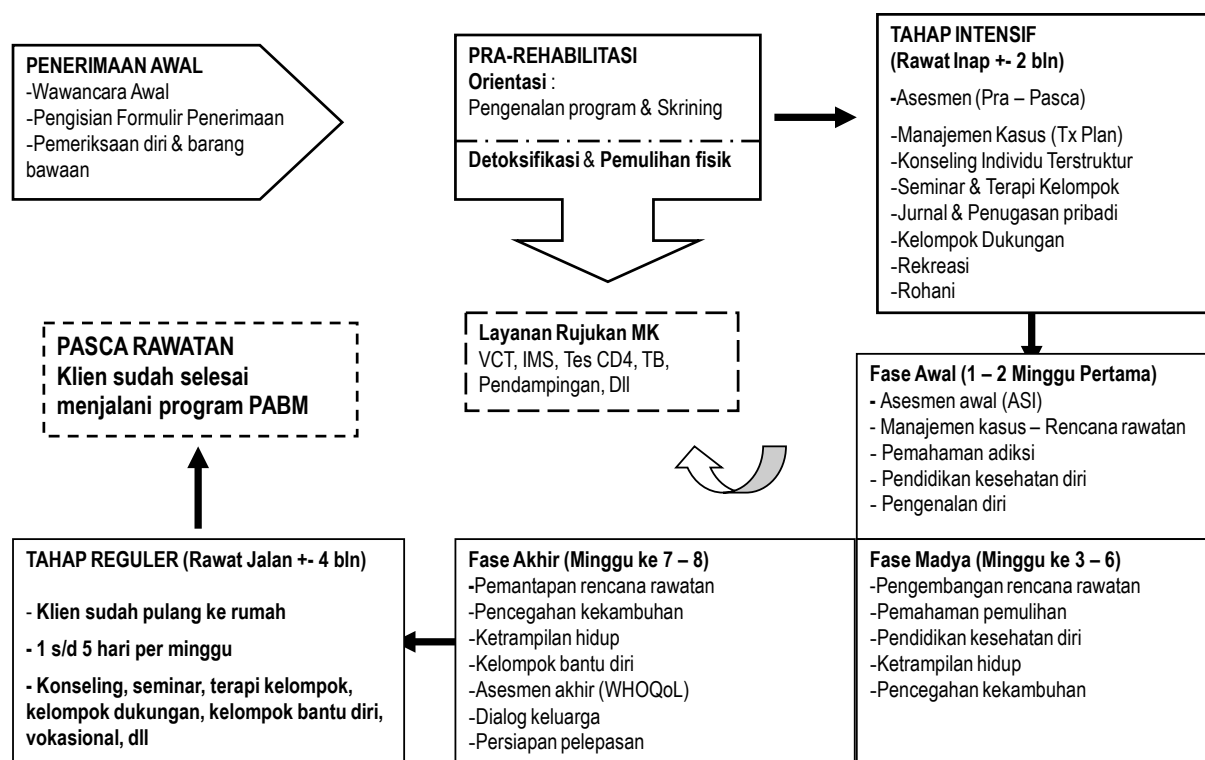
PENERIMAAN AWAL
-Wawancara Awal
-Pengisian Formulir Penerimaan
-Pemeriksaan diri & barang bawaan

PRA-REHABILITASI
Orientasi :
Pengenalan program & Skrining

Detoksifikasi & Pemulihan fisik

TAHAP INTENSIF
(Rawat Inap +- 2 bln)

-Asesmen (Pra – Pasca)

-Manajemen Kasus (Tx Plan)
-Konseling Individu Terstruktur
-Seminar & Terapi Kelompok
-Jurnal & Penugasan pribadi
-Kelompok Dukungan
-Rekreasi
-Rohani

PASCA RAWATAN
Klien sudah selesai menjalani program PABM

Layanan Rujukan MK
VCT, IMS, Tes CD4, TB, Pendampingan, Dll

Fase Awal (1 – 2 Minggu Pertama)
- Asesmen awal (ASI)
- Manajemen kasus – Rencana rawatan
- Pemahaman adiksi
- Pendidikan kesehatan diri
- Pengenalan diri

TAHAP REGULER (Rawat Jalan +- 4 bln)

- Klien sudah pulang ke rumah

- 1 s/d 5 hari per minggu

- Konseling, seminar, terapi kelompok, kelompok dukungan, kelompok bantu diri, vokasional, dll

Fase Akhir (Minggu ke 7 – 8)
-Pemantapan rencana rawatan
-Pencegahan kekambuhan
-Ketrampilan hidup
-Kelompok bantu diri
-Asesmen akhir (WHOQoL)
-Dialog keluarga
-Persiapan pelepasan

Fase Madya (Minggu ke 3 – 6)
-Pengembangan rencana rawatan
-Pemahaman pemulihan
-Pendidikan kesehatan diri
-Ketrampilan hidup
-Pencegahan kekambuhan